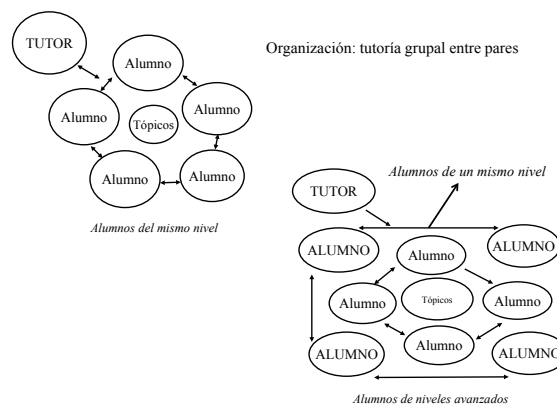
TUTOR

Alumno

Alumno

Tópicos

Alumno

Alumno

Alumno

Alumnos del mismo nivel

Organización: tutoría grupal entre pares

Alumnos de un mismo nivel

TUTOR

ALUMNO

Alumno

ALUMNO

Alumno

Tópicos

Alumno

ALUMNO

Alumno

ALUMNO

Alumnos de niveles avanzados